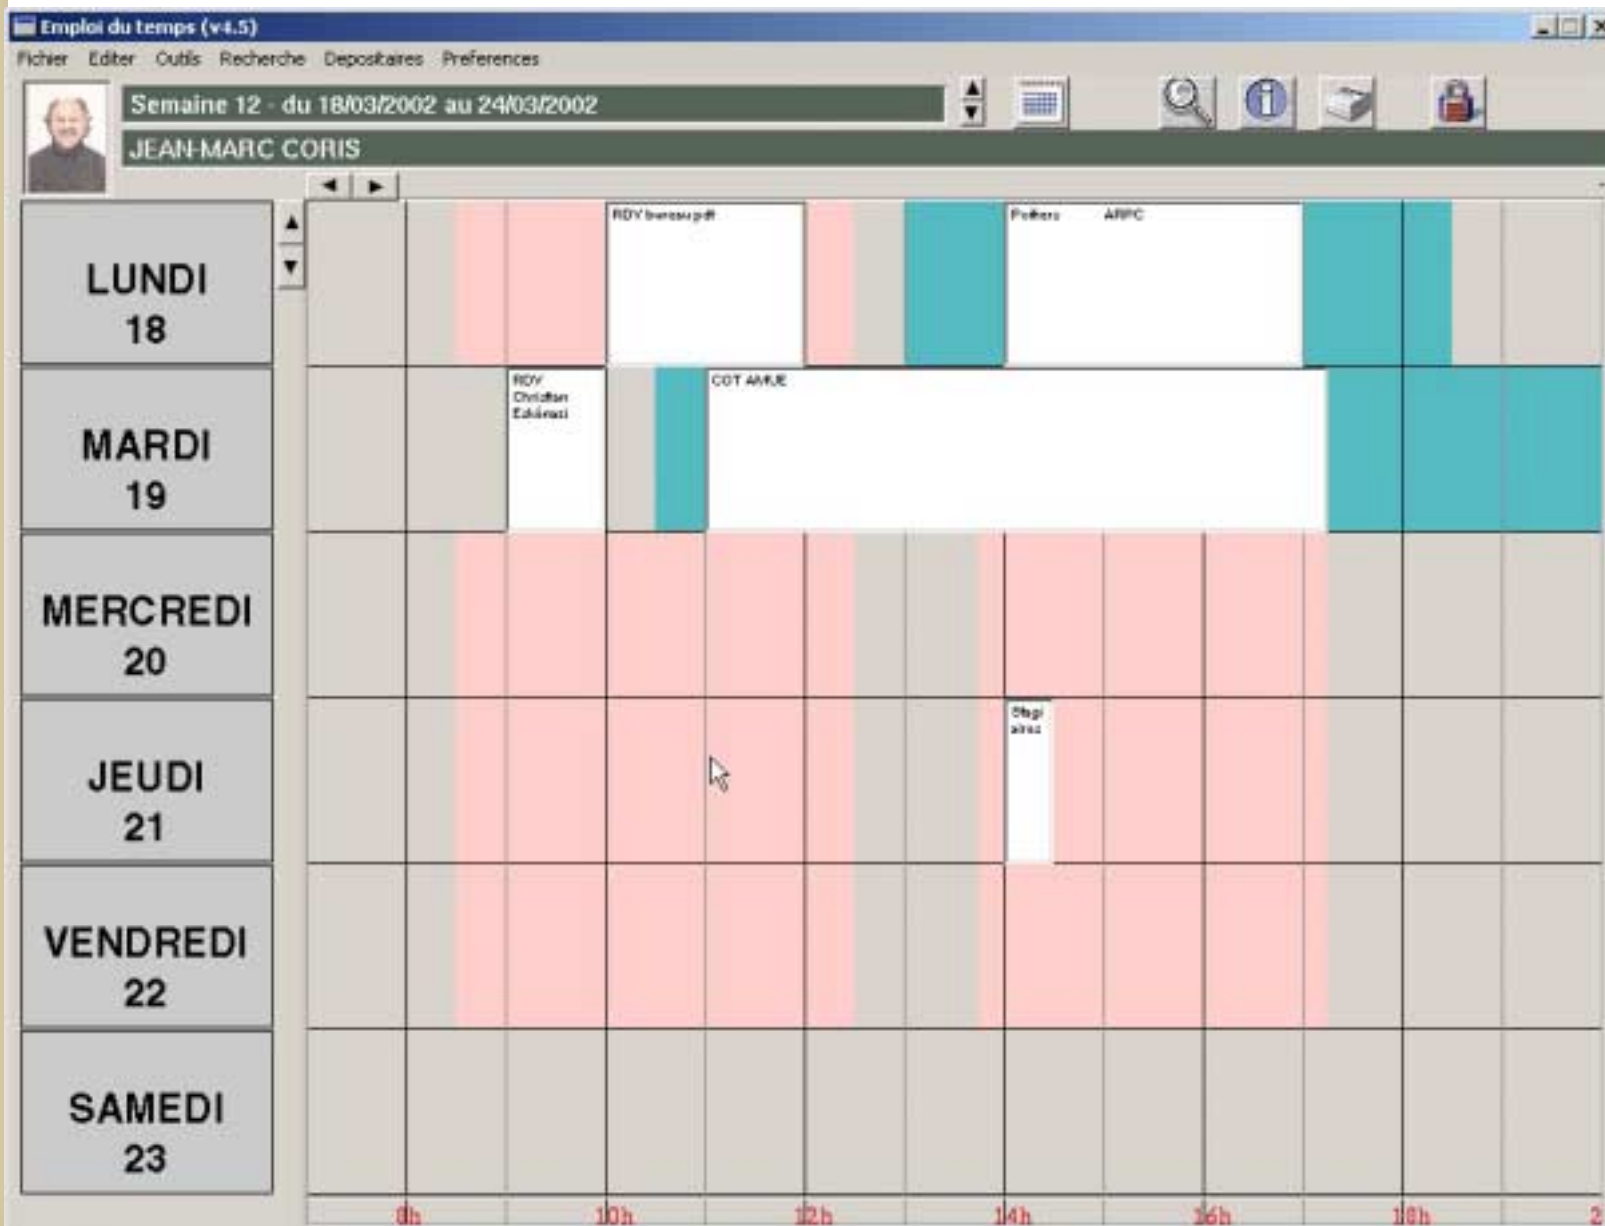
Emploi du temps (v4.5)

Fichier Editer Outils Recherche Depositaires Preferences

Semaine 12 - du 18/03/2002 au 24/03/2002

JEAN-MARC CORIS

LUNDI 18

RDV bureau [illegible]

Poitiers ARPC

MARDI 19

RDV Christian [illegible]

COT AMUE

MERCREDI 20

JEUDI 21

Stagiaires

VENDREDI 22

SAMEDI 23

8h 10h 12h 14h 16h 18h